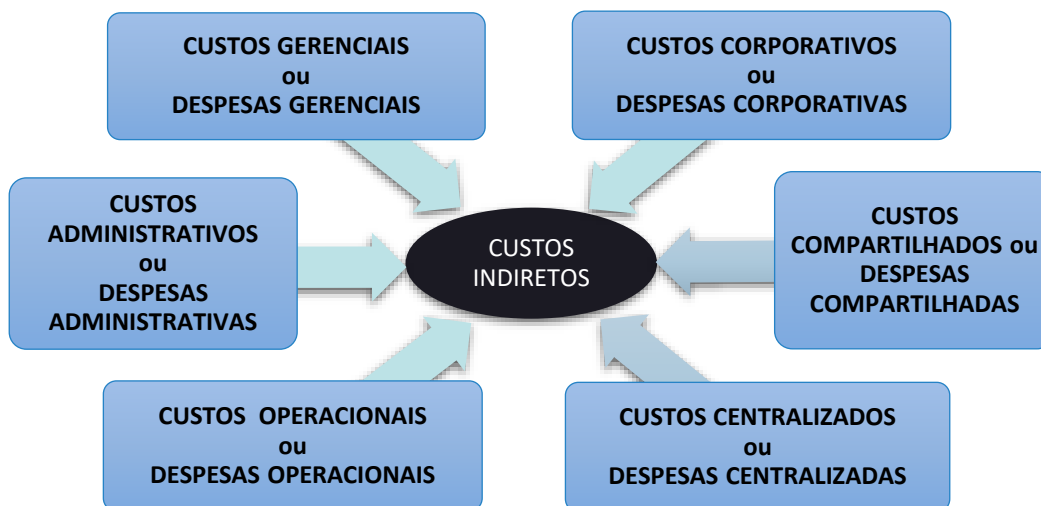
CUSTOS GERENCIAIS
ou
DESPESAS GERENCIAIS

CUSTOS CORPORATIVOS
ou
DESPESAS CORPORATIVAS

CUSTOS
ADMINISTRATIVOS
ou
DESPESAS
ADMINISTRATIVAS

CUSTOS
INDIRETOS

CUSTOS
COMPARTILHADOS ou
DESPESAS
COMPARTILHADAS

CUSTOS OPERACIONAIS
ou
DESPESAS OPERACIONAIS

CUSTOS CENTRALIZADOS
ou
DESPESAS CENTRALIZADAS